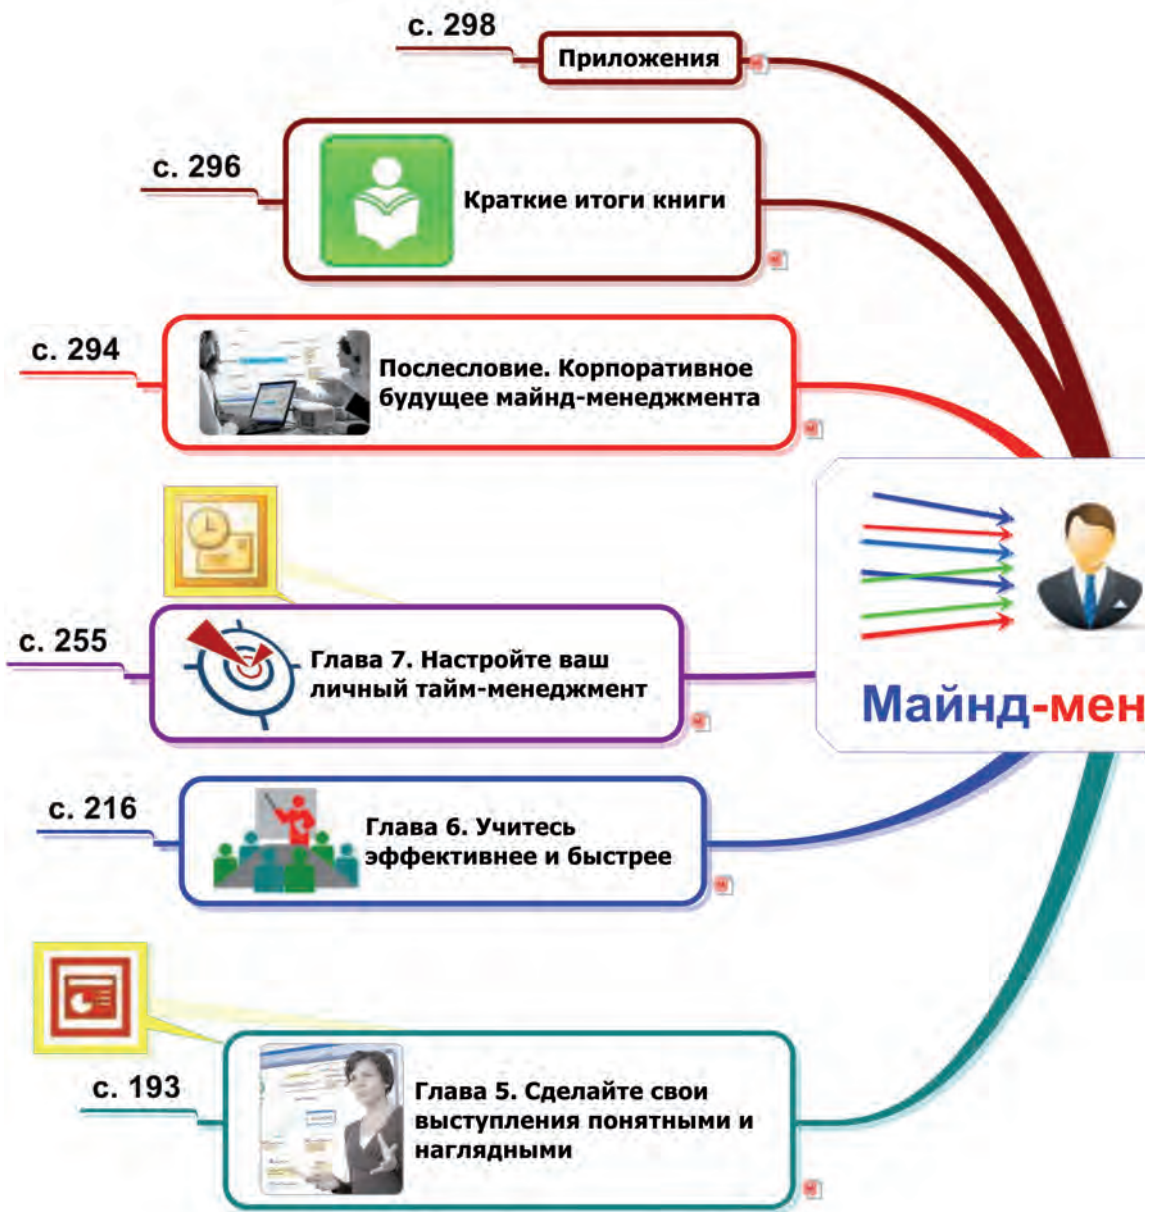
с. 298
Приложения

с. 296
Краткие итоги книги

с. 294
Послесловие. Корпоративное будущее майнд-менеджмента

с. 255
Глава 7. Настройте ваш личный тайм-менеджмент

Майнд-мен

с. 216
Глава 6. Учитесь эффективнее и быстрее

с. 193
Глава 5. Сделайте свои выступления понятными и наглядными